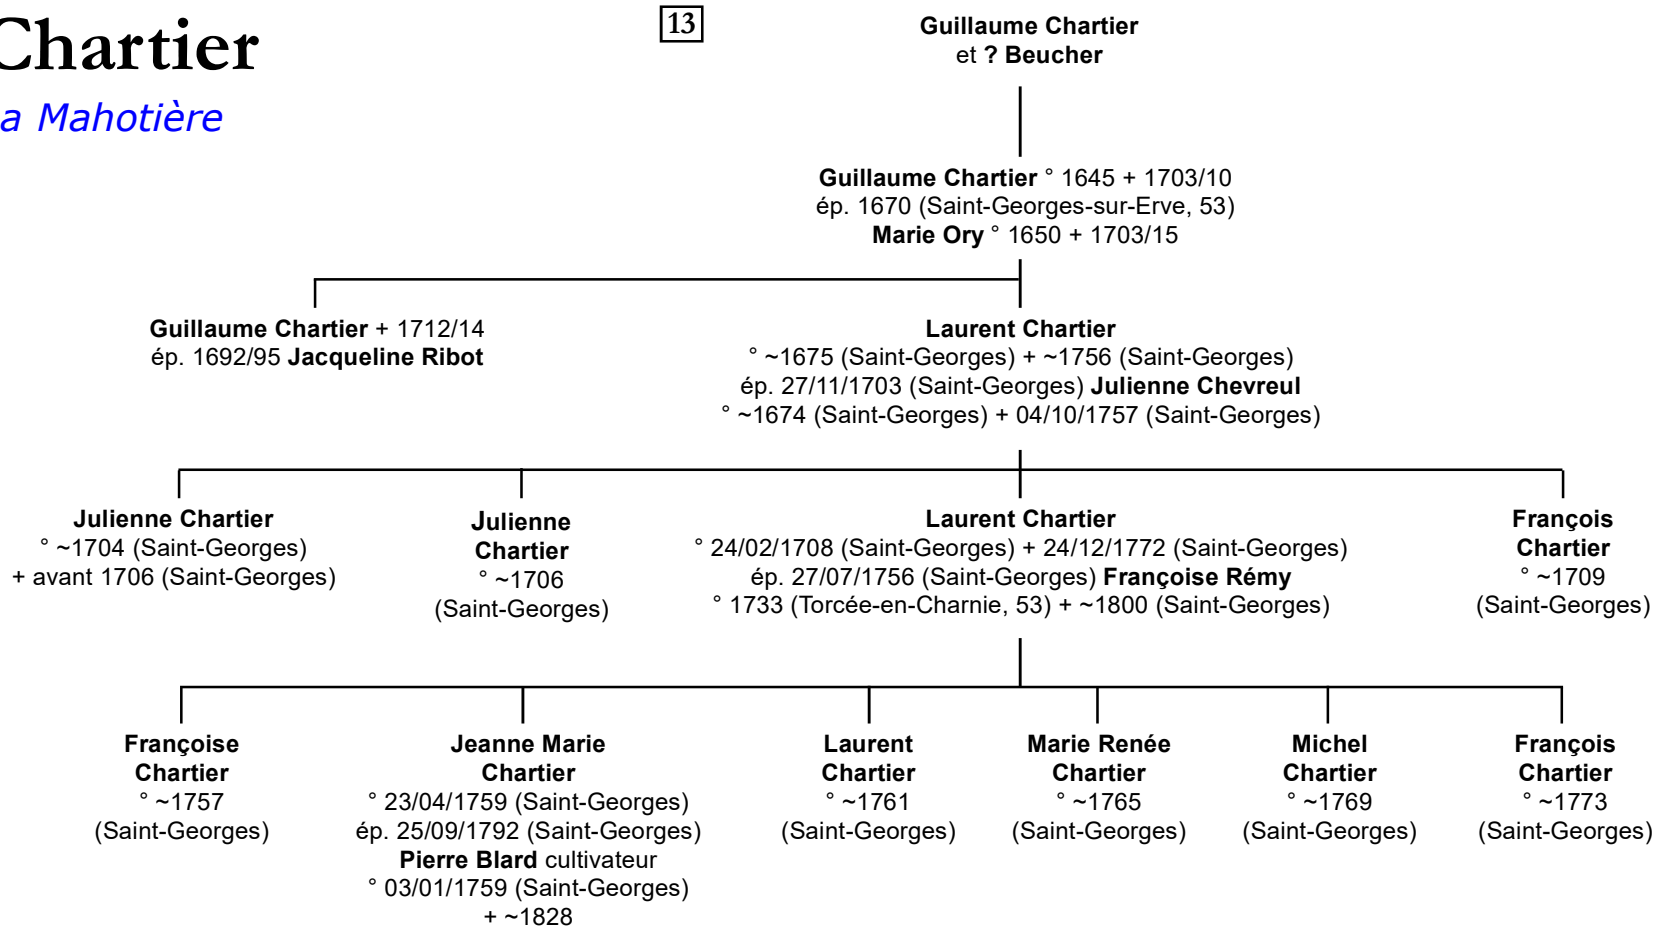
Chartier

a Mahotière

13

Guillaume Chartier
et ? Beucher

Guillaume Chartier ° 1645 + 1703/10
ép. 1670 (Saint-Georges-sur-Erve, 53)
Marie Ory ° 1650 + 1703/15

Guillaume Chartier + 1712/14
ép. 1692/95 Jacqueline Ribot

Laurent Chartier
° ~1675 (Saint-Georges) + ~1756 (Saint-Georges)
ép. 27/11/1703 (Saint-Georges) Julienne Chevreul
° ~1674 (Saint-Georges) + 04/10/1757 (Saint-Georges)

Julienne Chartier
° ~1704 (Saint-Georges)
+ avant 1706 (Saint-Georges)

Julienne Chartier
° ~1706
(Saint-Georges)

Laurent Chartier
° 24/02/1708 (Saint-Georges) + 24/12/1772 (Saint-Georges)
ép. 27/07/1756 (Saint-Georges) Françoise Rémy
° 1733 (Torcée-en-Charnie, 53) + ~1800 (Saint-Georges)

François Chartier
° ~1709
(Saint-Georges)

Françoise Chartier
° ~1757
(Saint-Georges)

Jeanne Marie Chartier
° 23/04/1759 (Saint-Georges)
ép. 25/09/1792 (Saint-Georges)
Pierre Blard cultivateur
° 03/01/1759 (Saint-Georges)
+ ~1828

Laurent Chartier
° ~1761
(Saint-Georges)

Marie Renée Chartier
° ~1765
(Saint-Georges)

Michel Chartier
° ~1769
(Saint-Georges)

François Chartier
° ~1773
(Saint-Georges)